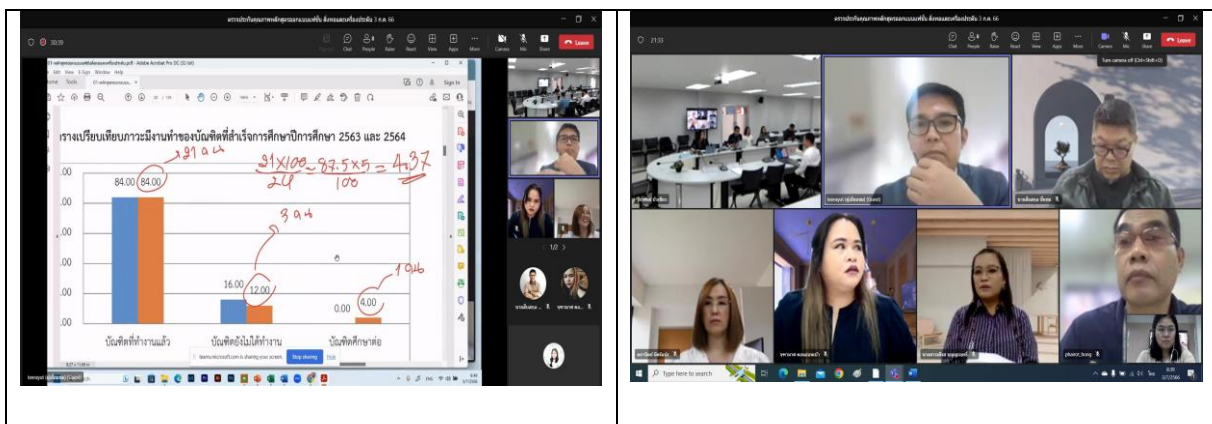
Leave

01 Adobe Acrobat Pro DC (32-bit)

File Edit View E-Sign Window Help

Home Tools

Sign In

เปรียบเทียบภาวะมีงานทำของบัณฑิตที่สำเร็จการศึกษาปีการศึกษา 2563 และ 2564

21 คน

$\frac{21 \times 100}{24} = \frac{87.5 \times 5}{100} = 4.37$

84.00 84.00

3 คน

16.00 12.00

1 คน

0.00 4.00

บัณฑิตที่ทำงานแล้ว

บัณฑิตยังไม่ได้ทำงาน

บัณฑิตศึกษาต่อ

teams.microsoft.com is sharing your screen. Stop sharing Hide

1/2

Chat People Raise React View Apps More Camera Mic Share Leave

Turn camera off (Ctrl+Shift+O)

phoorz_bong

Type here to search